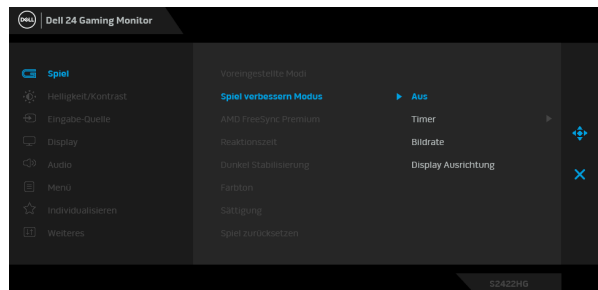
DELL Dell 24 Gaming Monitor

Spiel
Helligkeit/Kontrast
Eingabe-Quelle
Display
Audio
Menü
Individualisieren
Weiteres

Voreingestellte Modi
Spiel verbessern Modus
AMD FreeSync Premium
Reaktionszeit
Dunkel Stabilisierung
Farbton
Sättigung
Spiel zurücksetzen

Aus
Timer
Bildrate
Display Ausrichtung

S2422HG